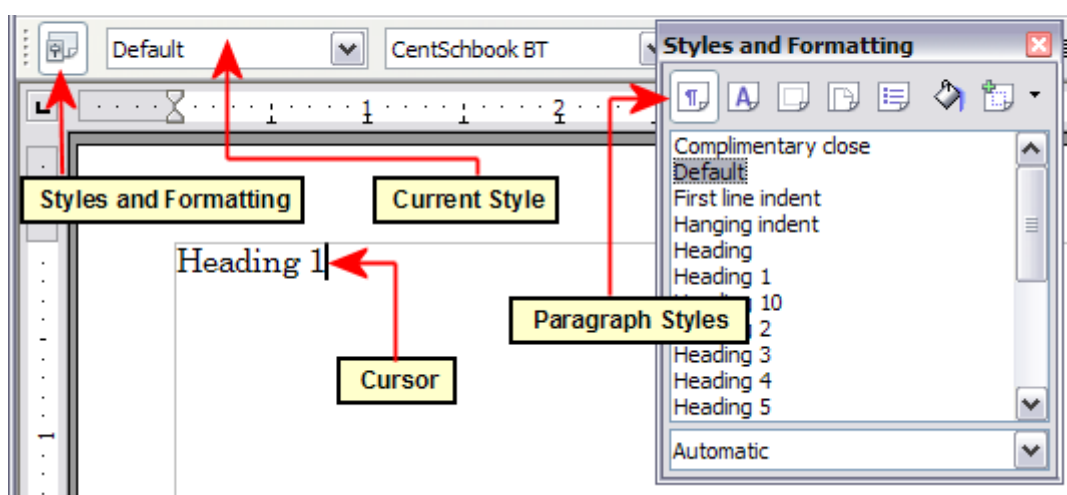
Default

CentSchbook BT

Styles and Formatting

Complimentary close
Default
First line indent
Hanging indent
Heading
Heading 1
H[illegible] 10
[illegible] 2
Heading 3
Heading 4
Heading 5

Automatic

Styles and Formatting

Current Style

Heading 1

Paragraph Styles

Cursor